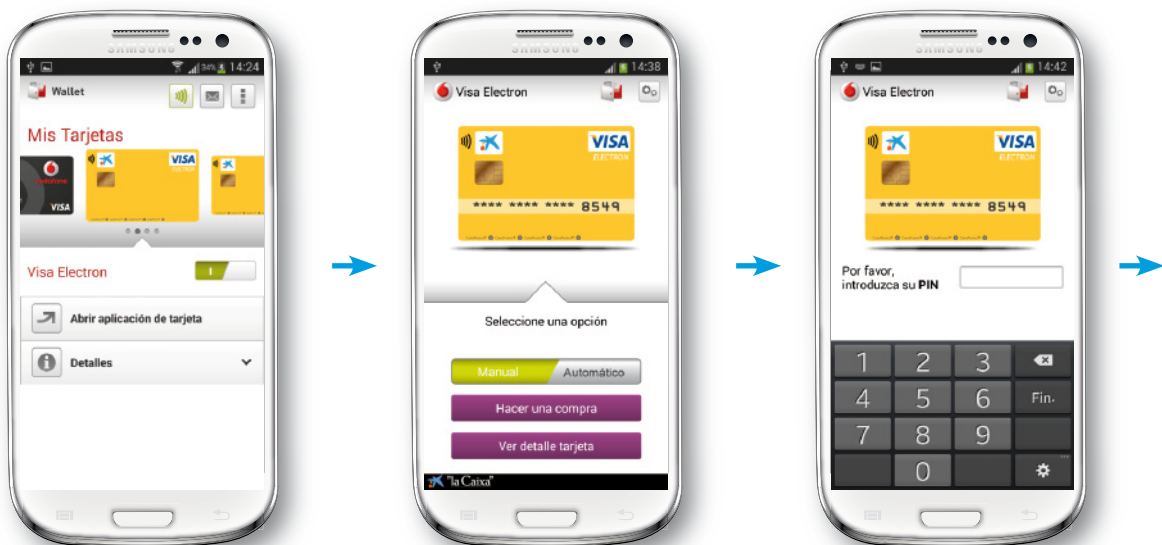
SAMSUNG

34% 14:24

Wallet

Mis Tarjetas

vodafone

VISA

VISA

Visa Electron

I

Abrir aplicación de tarjeta

Detalles

SAMSUNG

14:38

Visa Electron

VISA ELECTRON

**** **** **** 8549

Seleccione una opción

Manual

Automático

Hacer una compra

Ver detalle tarjeta

"la Caixa"

SAMSUNG

14:42

Visa Electron

VISA ELECTRON

**** **** **** 8549

Por favor, introduzca su PIN

1 2 3

4 5 6 Fin.

7 8 9

0